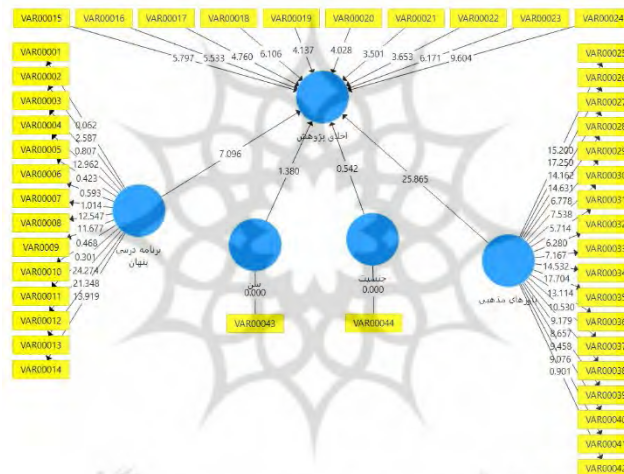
VAR00015 VAR00016 VAR00017 VAR00018 VAR00019 VAR00020 VAR00021 VAR00022 VAR00023 VAR00024

5.797 5.533 4.760 6.106 4.137 4.028 3.501 3.653 6.171 9.604

VAR00001
VAR00002
VAR00003
VAR00004
VAR00005
VAR00006
VAR00007
VAR00008
VAR0009
VAR00010
VAR00011
VAR00012
VAR00013
VAR00014

0.062
2.587
0.807
12.962
0.423
0.593
1.014
12.547
11.677
0.468
0.301
24.274
21.348
13.919

اخلاق پژوهش

7.096
1.380
0.542
25.865

برنامه درسی پنهان

سن
0.000
VAR00043

جنسیت
0.000
VAR00044

باورهای مذهبی

15.200
17.250
14.162
14.631
6.778
7.538
5.714
6.280
7.167
14.532
17.704
13.114
10.530
9.179
8.657
9.458
9.076
0.901

VAR00025
VAR00026
VAR00027
VAR00028
VAR00029
VAR00030
VAR00031
VAR00032
VAR00033
VAR00034
VAR00035
VAR00036
VAR00037
VAR00038
VAR00039
VAR00040
VAR00041
VAR00042